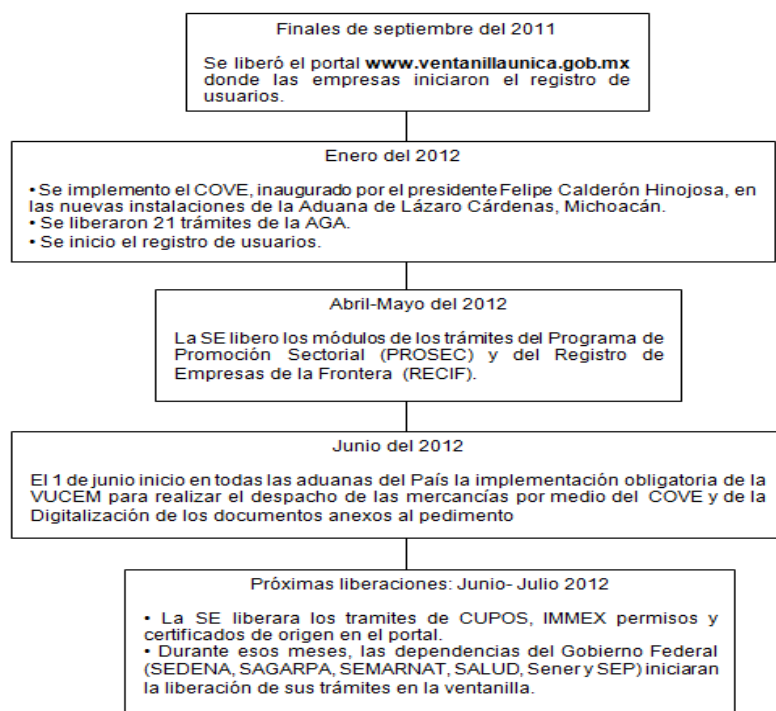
Finales de septiembre del 2011

Se liberó el portal **www.ventanillaunica.gob.mx** donde las empresas iniciaron el registro de usuarios.

Enero del 2012

• Se implemento el COVE, inaugurado por el presidente Felipe Calderón Hinojosa, en las nuevas instalaciones de la Aduana de Lázaro Cárdenas, Michoacán.
• Se liberaron 21 trámites de la AGA.
• Se inicio el registro de usuarios.

Abril-Mayo del 2012

La SE libero los módulos de los trámites del Programa de Promoción Sectorial (PROSEC) y del Registro de Empresas de la Frontera (RECIF).

Junio del 2012

El 1 de junio inicio en todas las aduanas del País la implementación obligatoria de la VUCEM para realizar el despacho de las mercancías por medio del COVE y de la Digitalización de los documentos anexos al pedimento

Próximas liberaciones: Junio- Julio 2012

• La SE liberara los tramites de CUPOS, IMMEX permisos y certificados de origen en el portal.
• Durante esos meses, las dependencias del Gobierno Federal (SEDENA, SAGARPA, SEMARNAT, SALUD, Sener y SEP) iniciaran la liberación de sus trámites en la ventanilla.